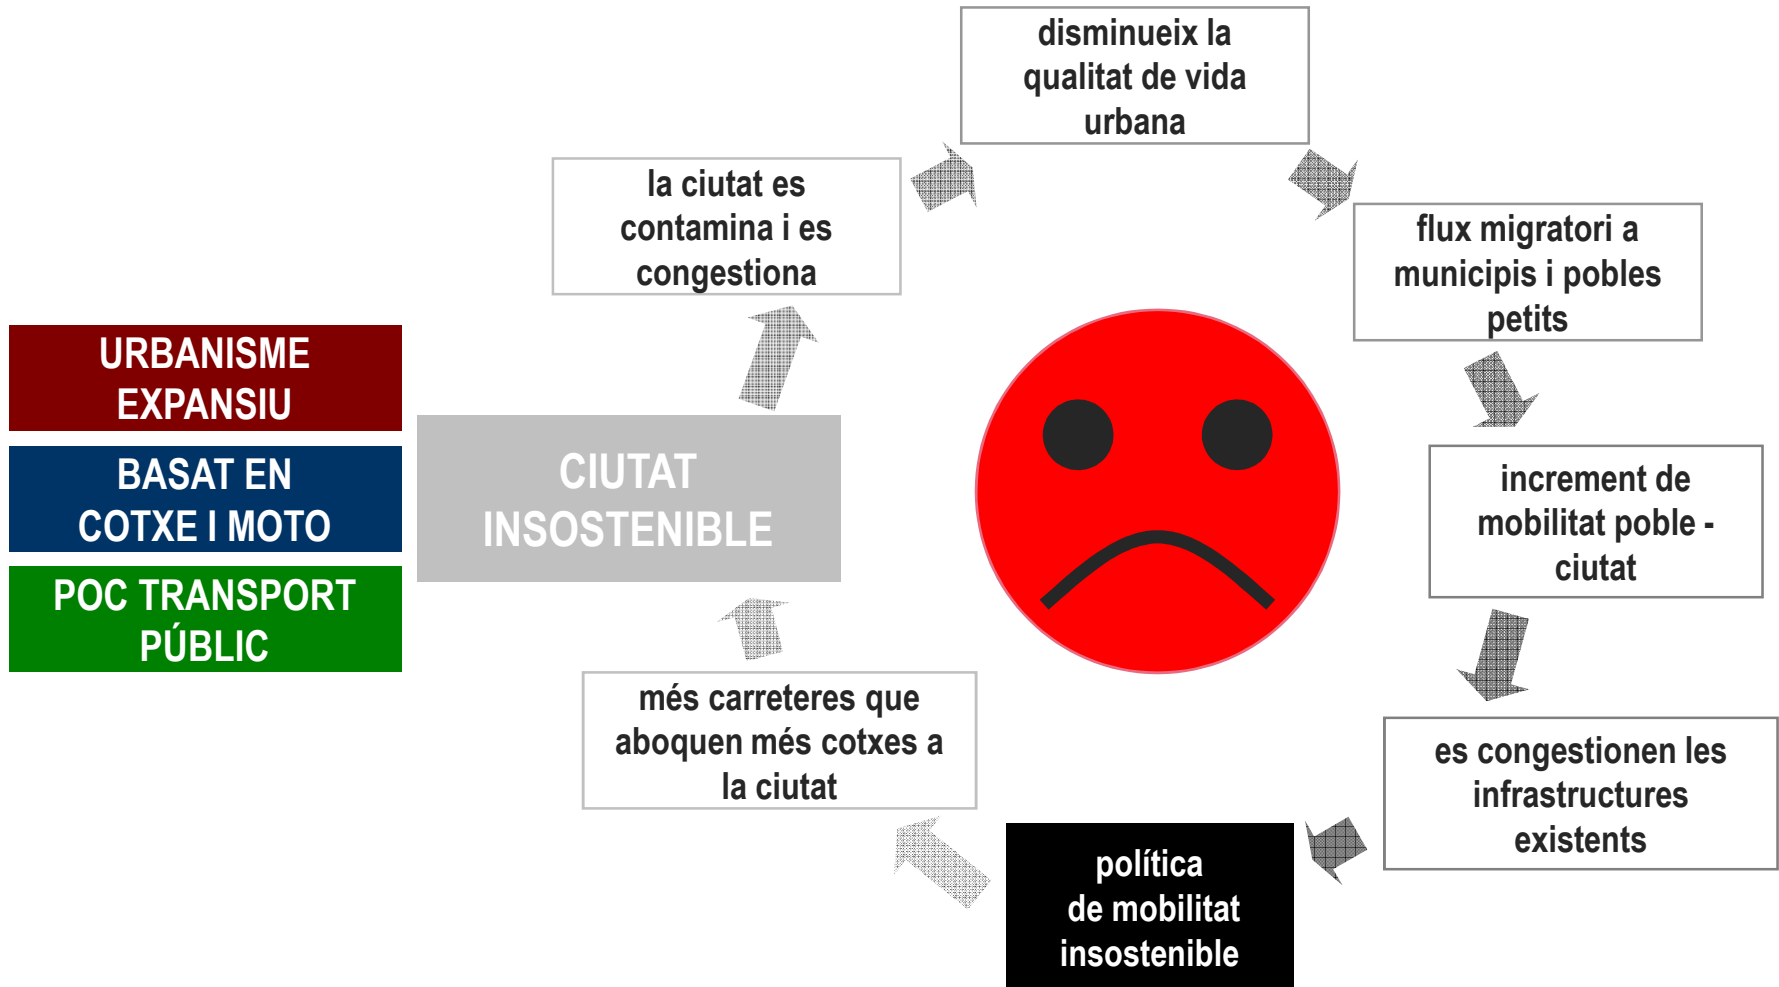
URBANISME EXPANSIU

BASAT EN COTXE I MOTO

POC TRANSPORT PÚBLIC

CIUTAT INSOSTENIBLE

la ciutat es contamina i es congestiona

disminueix la qualitat de vida urbana

flux migratori a municipis i pobles petits

increment de mobilitat poble - ciutat

es congestionen les infrastructures existents

política de mobilitat insostenible

més carreteres que aboquen més cotxes a la ciutat